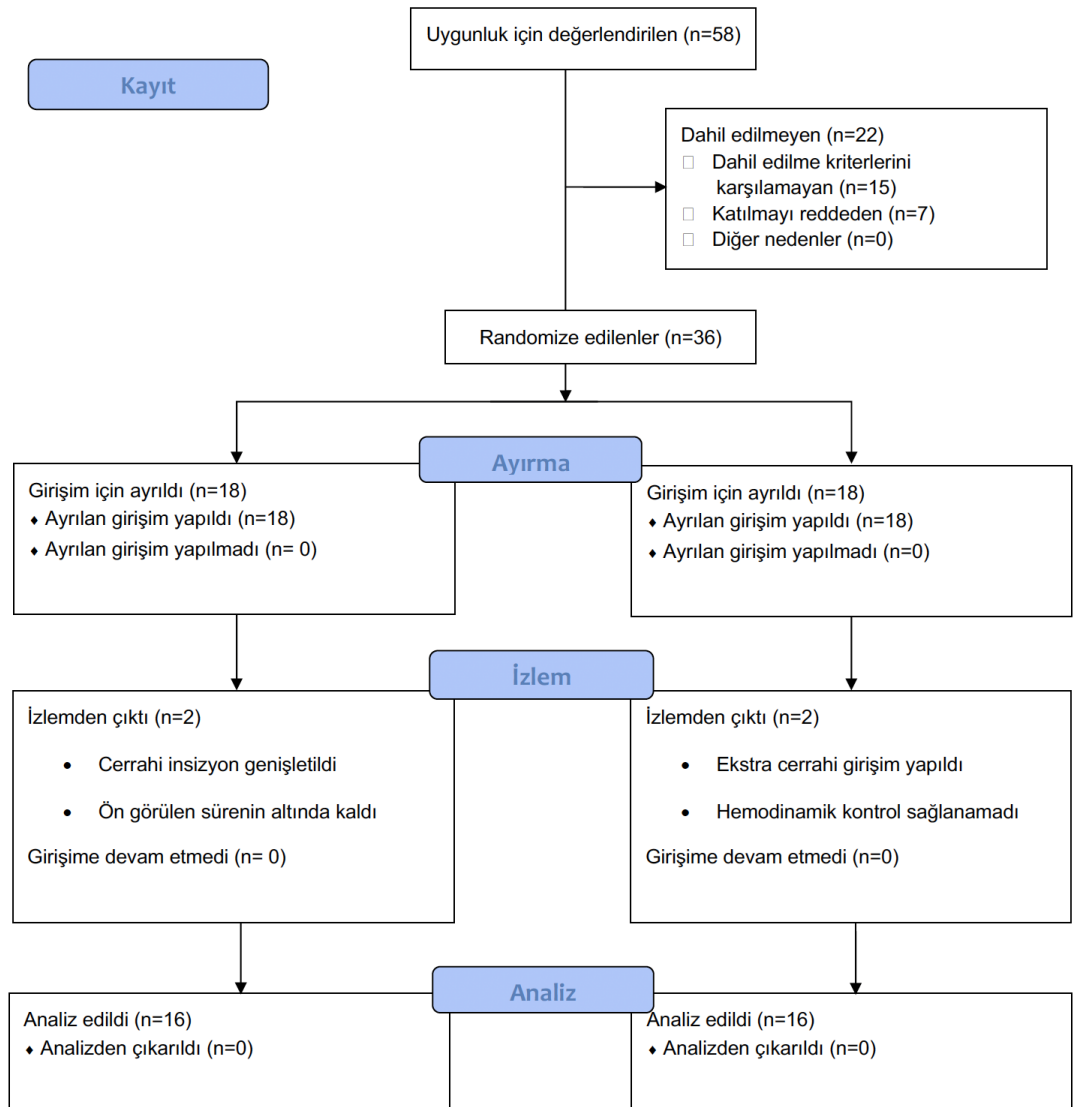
Uygunluk için değerlendirilen (n=58)

Kayıt

Dahil edilmeyen (n=22)
Dahil edilme kriterlerini karşılamayan (n=15)
Katılmayı reddeden (n=7)
Diğer nedenler (n=0)

Randomize edilenler (n=36)

Ayırma

Girişim için ayrıldı (n=18)
♦ Ayrılan girişim yapıldı (n=18)
♦ Ayrılan girişim yapılmadı (n= 0)

Girişim için ayrıldı (n=18)
♦ Ayrılan girişim yapıldı (n=18)
♦ Ayrılan girişim yapılmadı (n=0)

İzlem

İzlemden çıktı (n=2)
• Cerrahi insizyon genişletildi
• Ön görülen sürenin altında kaldı
Girişime devam etmedi (n= 0)

İzlemden çıktı (n=2)
• Ekstra cerrahi girişim yapıldı
• Hemodinamik kontrol sağlanamadı
Girişime devam etmedi (n=0)

Analiz

Analiz edildi (n=16)
♦ Analizden çıkarıldı (n=0)

Analiz edildi (n=16)
♦ Analizden çıkarıldı (n=0)